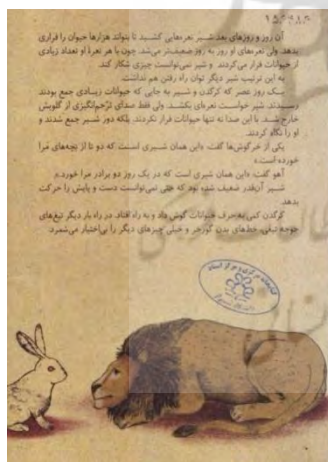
۱۵۶۹۱۸

آن روز و روزهای بعد شیر نعره‌هایی کشید تا بتواند هزارها حیوان را فراری بدهد ولی نعره‌های او روز به روز ضعیف‌تر می‌شد. چون با هر نعره او تعداد زیادی از حیوانات فرار می‌کردند و شیر نمی‌توانست چیزی شکار کند.

به این ترتیب شیر دیگر توان راه رفتن هم نداشت.

سگ روز عصر که کرگدن و شیر به جایی که حیوانات زیادی جمع بودند رسیدند شیر خواست نعره‌ای بکشد ولی فقط صدای ترحم‌انگیزی از گلویش خارج شد. با این صدا نه تنها حیوانات فرار نکردند بلکه دور شیر جمع شدند و او را نگاه کردند.

یکی از خرگوش‌ها گفت: «این همان شیری است که دو تا از بچه‌های مرا خورده است.»

آهو گفت: «این همان شیری است که در یک روز دو برادر مرا خورد.»

شیر آن‌قدر ضعیف شده بود که حتی نمی‌توانست دست و پایش را حرکت بدهد.

کرگدن کمی به حرف حیوانات گوش داد و به راه افتاد در راه بار دیگر تیغ‌های جوجه‌تیغی، خطهای بدن گورخر و خیلی چیزهای دیگر را بی‌اختیار می‌شمرد.

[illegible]